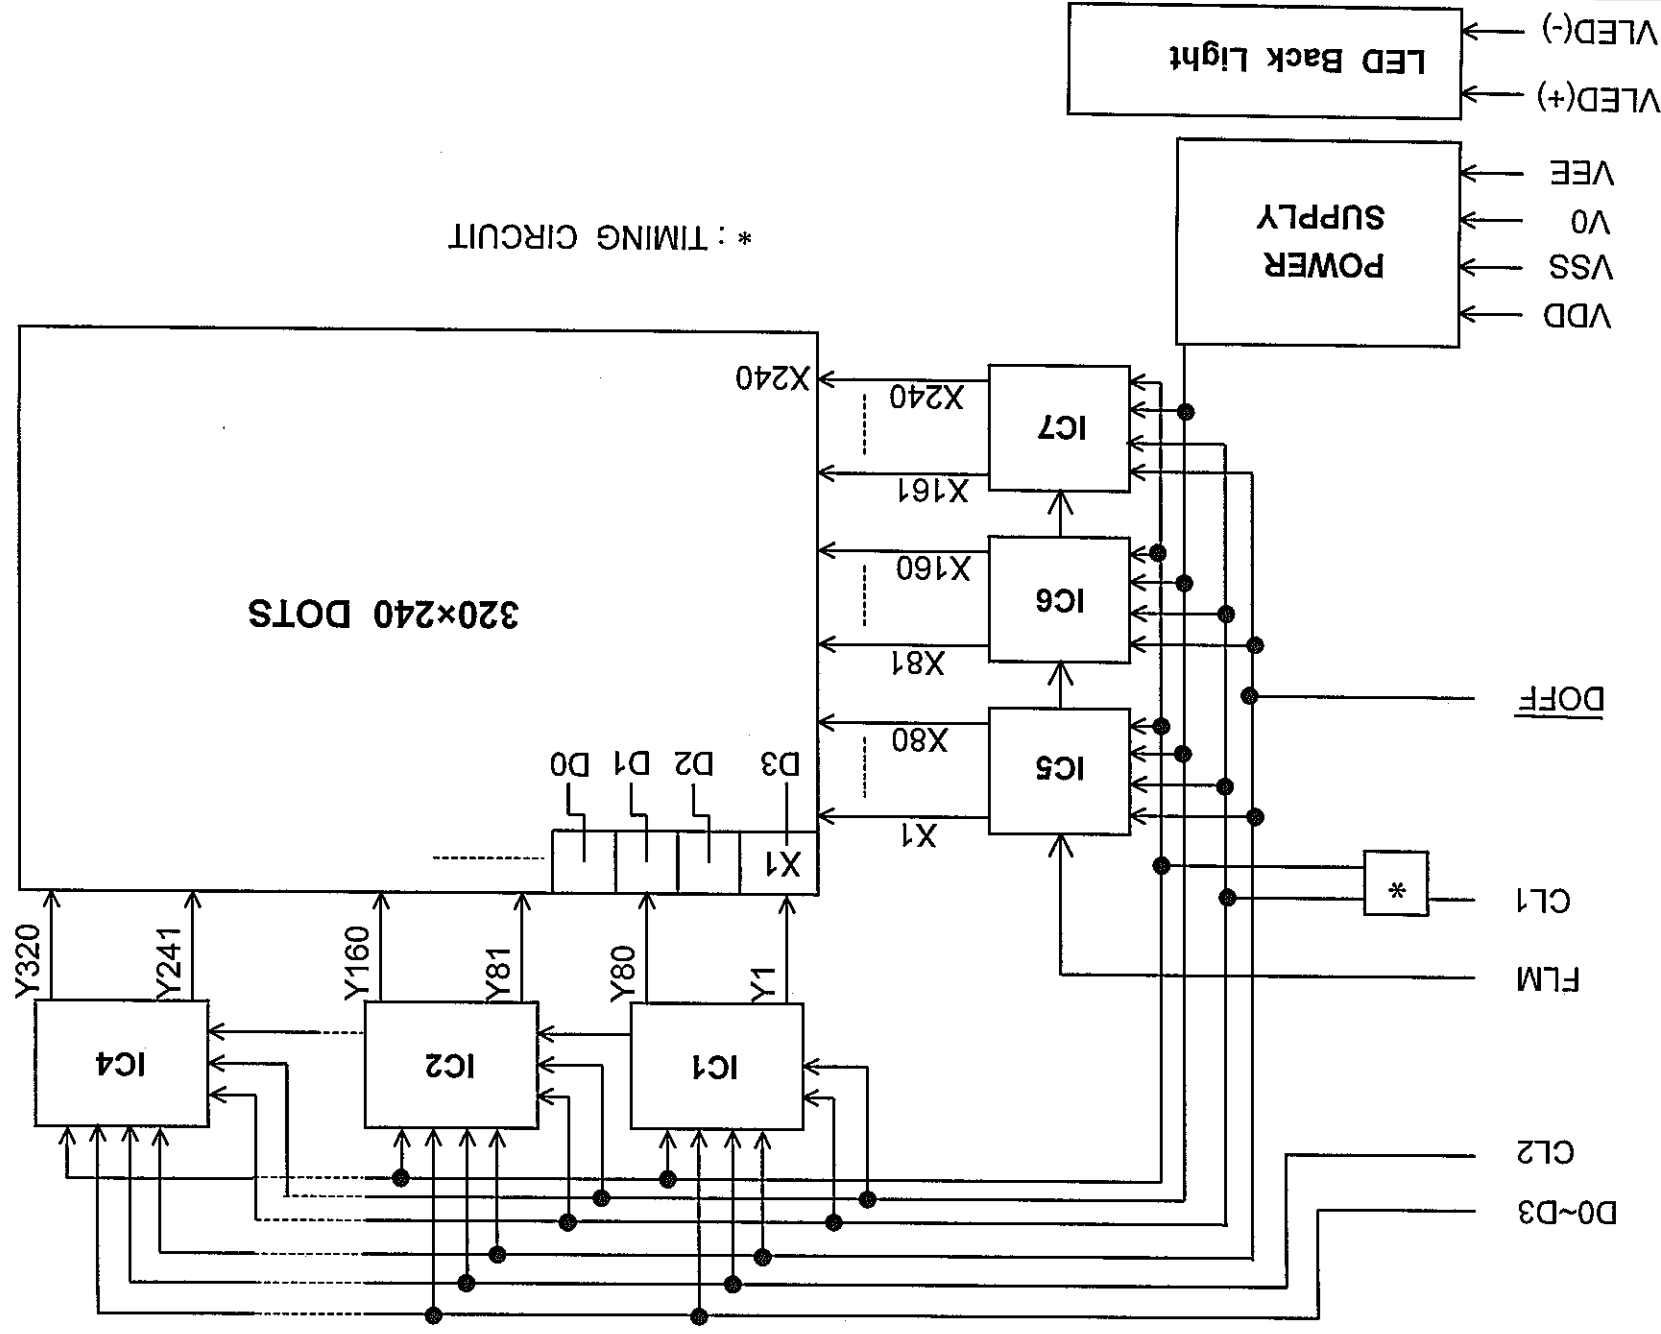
LED Back Light
VLED(-)
VLED(+)
POWER SUPPLY
VEE
V0
VSS
VDD
* : TIMING CIRCUIT
320×240 DOTS
X240
X240
IC7
X161
X160
IC6
X81
DOFF
X80
IC5
X1
D0 D1 D2 D3
X1
*
CL1
FLM
Y320
Y241
Y160
Y81
Y80
Y1
IC4
IC2
IC1
CL2
D0~D3